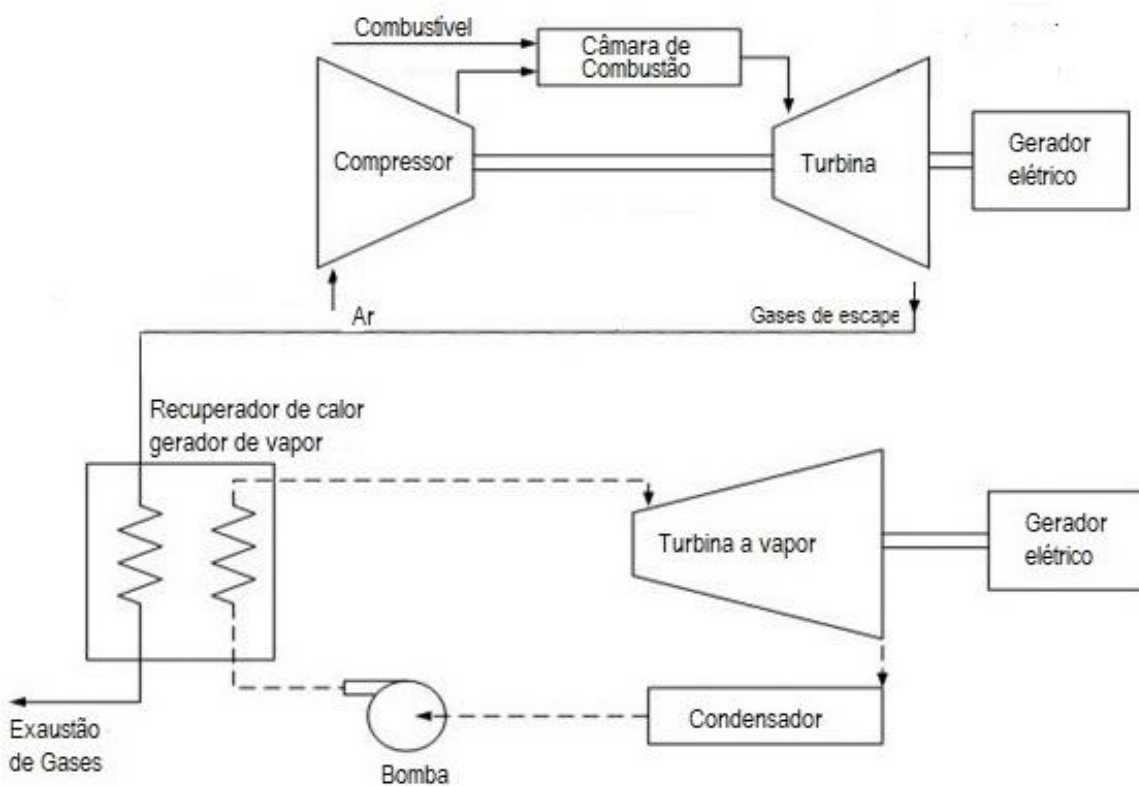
Combustível

Câmara de Combustão

Compressor

Turbina

Gerador elétrico

Ar

Gases de escape

Recuperador de calor gerador de vapor

Turbina a vapor

Gerador elétrico

Exaustão de Gases

Bomba

Condensador